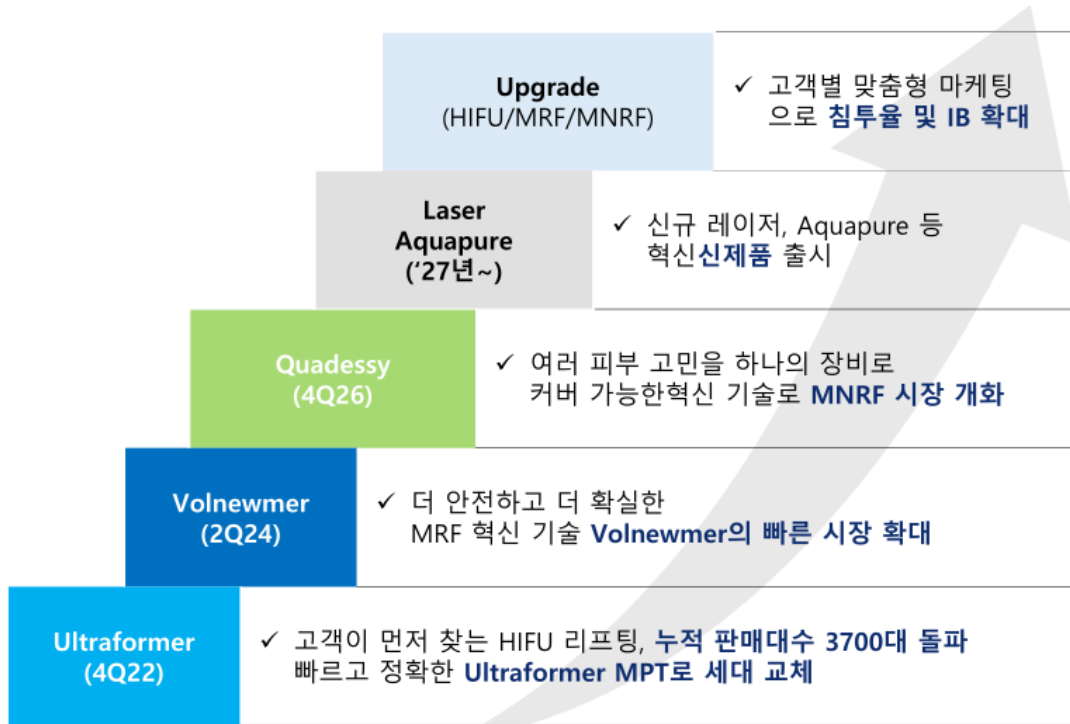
Upgrade
(HIFU/MRF/MNRF)

✓ 고객별 맞춤형 마케팅 으로 침투율 및 IB 확대

Laser
Aquapure
('27년~)

✓ 신규 레이저, Aquapure 등 혁신신제품 출시

Quadessy
(4Q26)

✓ 여러 피부 고민을 하나의 장비로 커버 가능한혁신 기술로 MNRF 시장 개화

Volnewmer
(2Q24)

✓ 더 안전하고 더 확실한 MRF 혁신 기술 Volnewmer의 빠른 시장 확대

Ultraformer
(4Q22)

✓ 고객이 먼저 찾는 HIFU 리프팅, 누적 판매대수 3700대 돌파 빠르고 정확한 Ultraformer MPT로 세대 교체